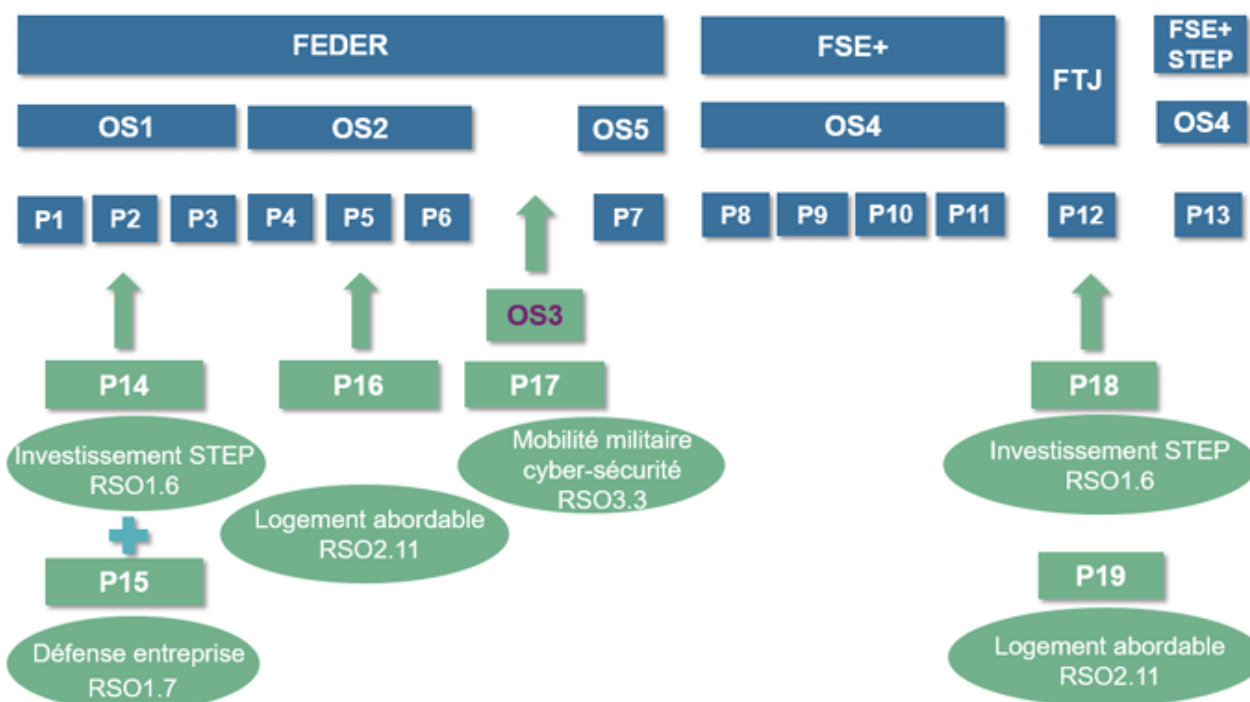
FEDER

FSE+

FTJ

FSE+ STEP

OS1

OS2

OS5

OS4

OS4

P1 P2 P3 P4 P5 P6 P7 P8 P9 P10 P11 P12 P13

OS3

P14

Investissement STEP RSO1.6

P15

Défense entreprise RSO1.7

P16

Logement abordable RSO2.11

P17

Mobilité militaire cyber-sécurité RSO3.3

P18

Investissement STEP RSO1.6

P19

Logement abordable RSO2.11